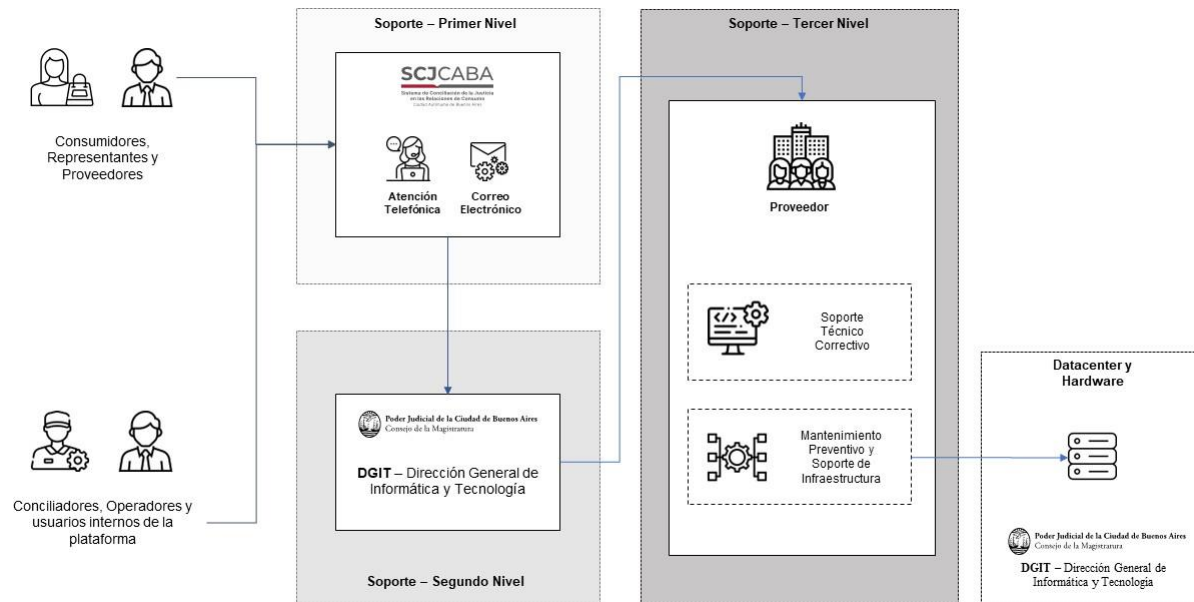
Consumidores, Representantes y Proveedores

Conciliadores, Operadores y usuarios internos de la plataforma

Soporte – Primer Nivel

SCJCABA
Sistema de Conciliación de la Justicia en las Relaciones de Consumo
Ciudad Autónoma de Buenos Aires

Atención Telefónica

Correo Electrónico

Soporte – Segundo Nivel

Poder Judicial de la Ciudad de Buenos Aires
Consejo de la Magistratura

DGIT – Dirección General de Informática y Tecnología

Soporte – Tercer Nivel

Proveedor

Soporte Técnico Correctivo

Mantenimiento Preventivo y Soporte de Infraestructura

Datacenter y Hardware

Poder Judicial de la Ciudad de Buenos Aires
Consejo de la Magistratura

DGIT – Dirección General de Informática y Tecnología